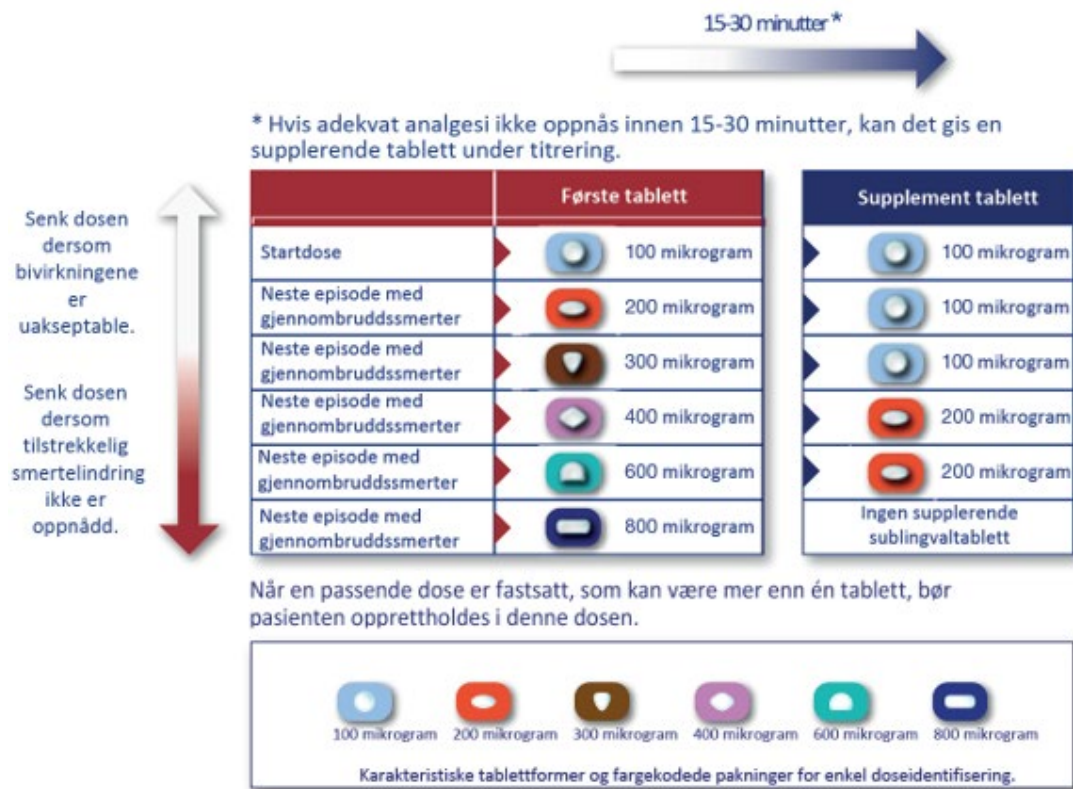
15-30 minutter*

* Hvis adekvat analgesi ikke oppnås innen 15-30 minutter, kan det gis en supplerende tablett under titrering.

Senk dosen dersom bivirkningene er uakseptable.

Senk dosen dersom tilstrekkelig smertelindring ikke er oppnådd.

| | Første tablett |
|---|---|
| Startdose | 100 mikrogram |
| Neste episode med gjennombruddssmerter | 200 mikrogram |
| Neste episode med gjennombruddssmerter | 300 mikrogram |
| Neste episode med gjennombruddssmerter | 400 mikrogram |
| Neste episode med gjennombruddssmerter | 600 mikrogram |
| Neste episode med gjennombruddssmerter | 800 mikrogram |

| Supplement tablett |
|---|
| 100 mikrogram |
| 100 mikrogram |
| 100 mikrogram |
| 200 mikrogram |
| 200 mikrogram |
| Ingen supplerende sublingvaltablett |

Når en passende dose er fastsatt, som kan være mer enn én tablett, bør pasienten opprettholdes i denne dosen.

100 mikrogram 200 mikrogram 300 mikrogram 400 mikrogram 600 mikrogram 800 mikrogram

Karakteristiske tablettformer og fargekodede pakninger for enkel doseidentifisering.